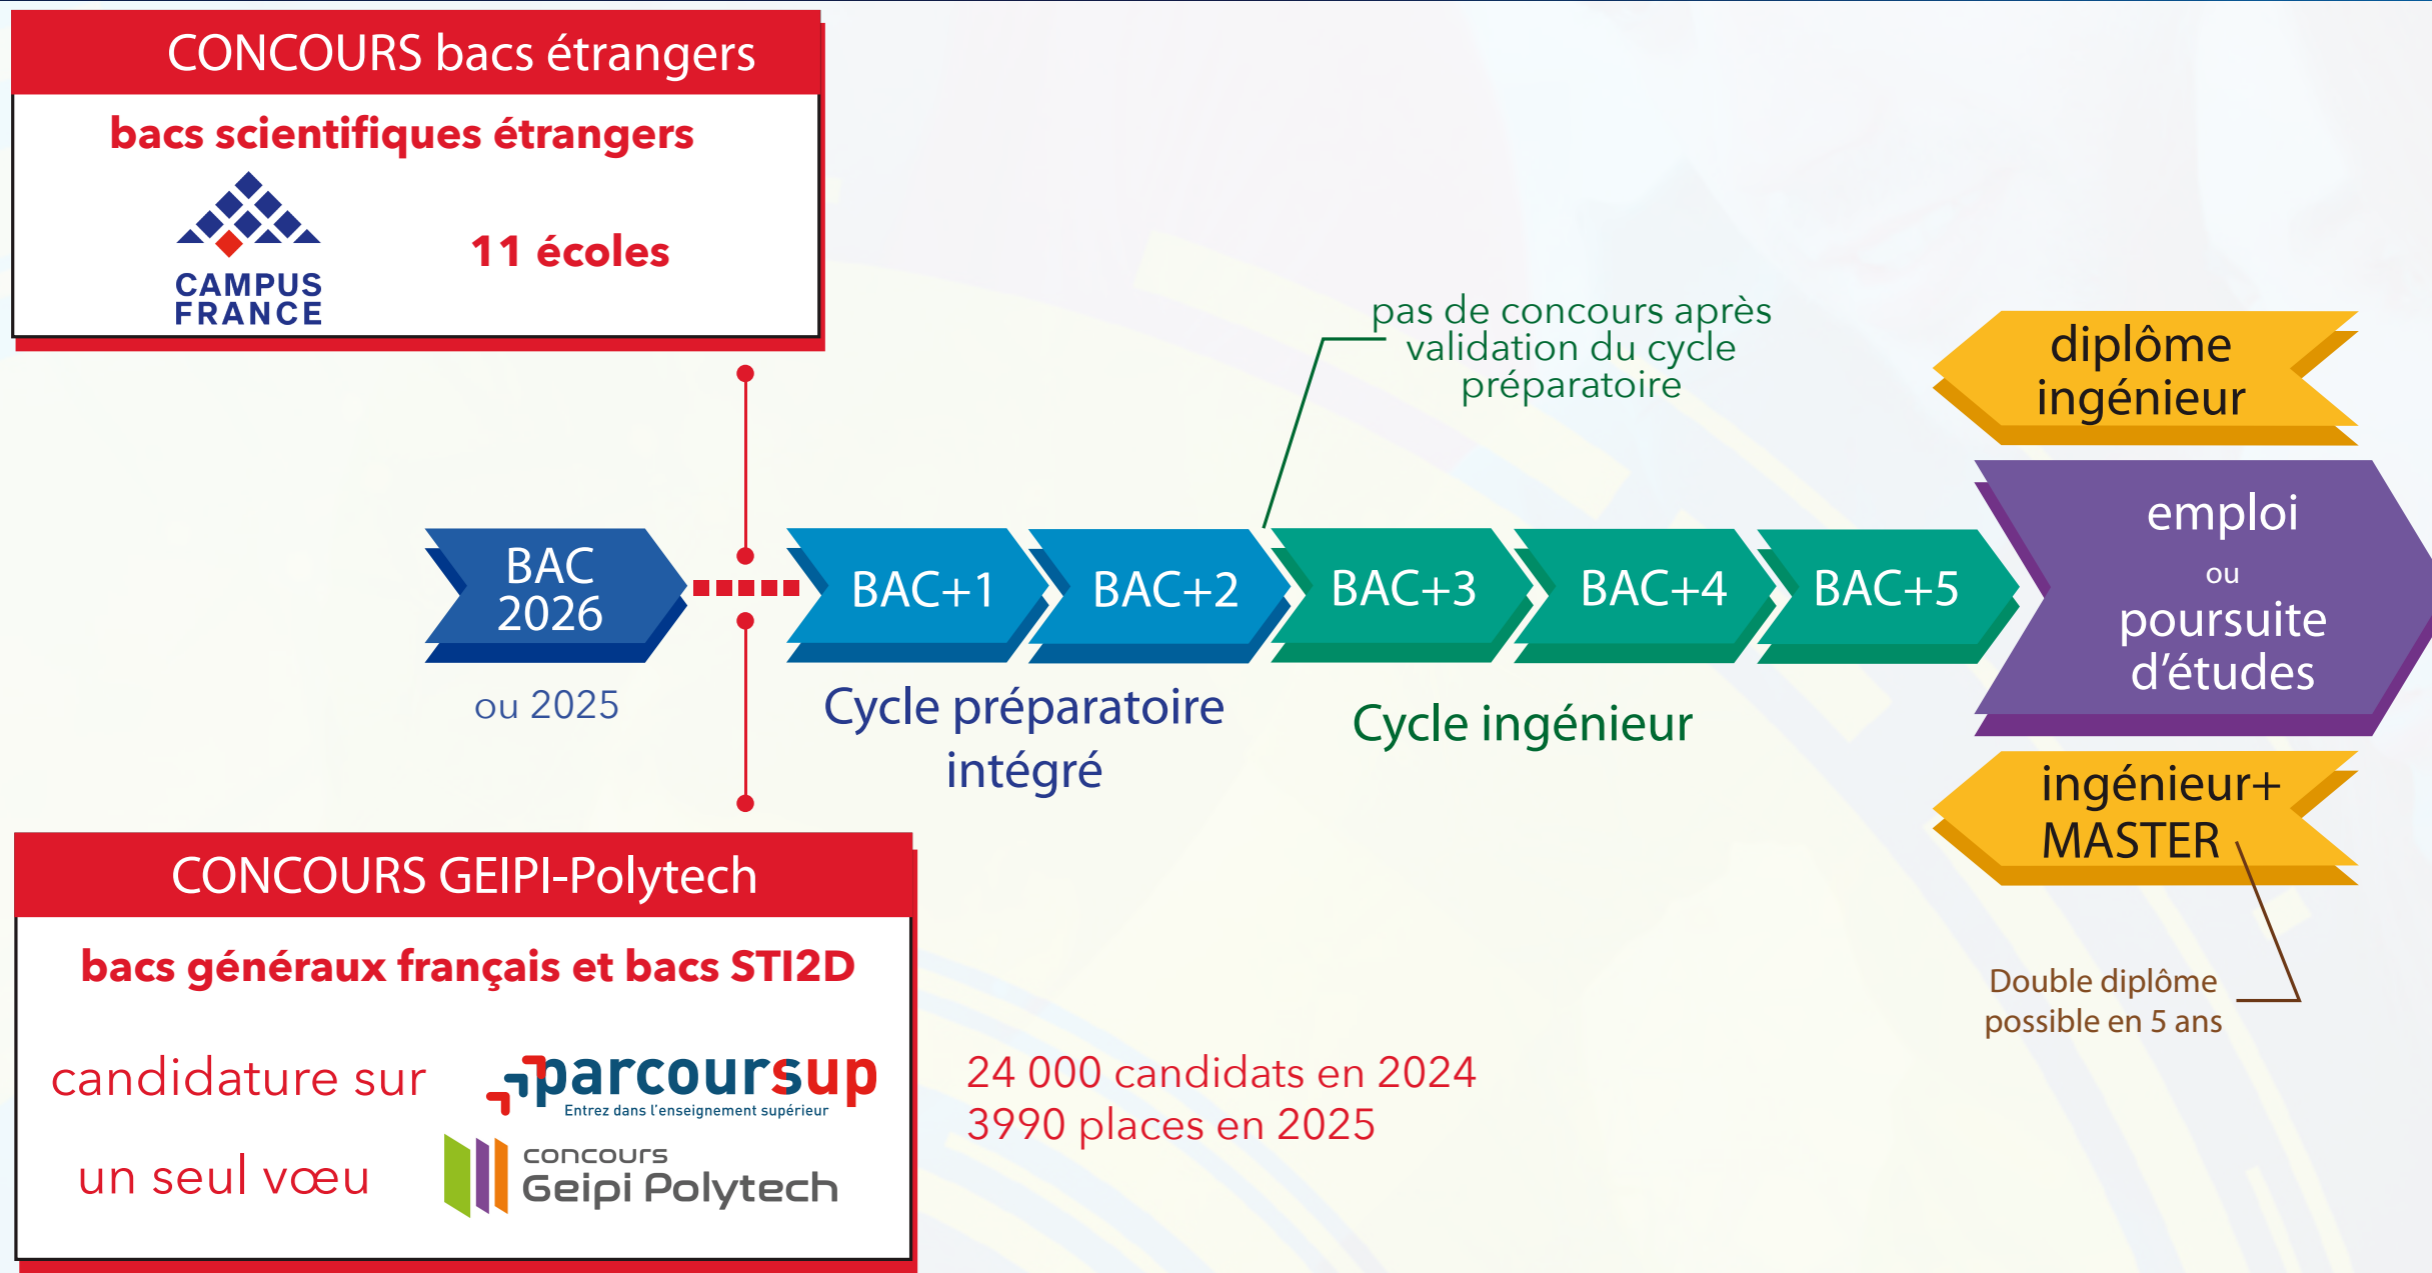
CONCOURS bacs étrangers

bacs scientifiques étrangers

CAMPUS FRANCE

11 écoles

pas de concours après validation du cycle préparatoire

diplôme ingénieur

BAC 2026

ou 2025

BAC+1

BAC+2

BAC+3

BAC+4

BAC+5

emploi
ou
poursuite d'études

Cycle préparatoire intégré

Cycle ingénieur

ingénieur+ MASTER

CONCOURS GEIPI-Polytech

bacs généraux français et bacs STI2D

candidature sur

parcoursup
Entrez dans l'enseignement supérieur

un seul vœu

concours
Geipi Polytech

24 000 candidats en 2024
3990 places en 2025

Double diplôme possible en 5 ans